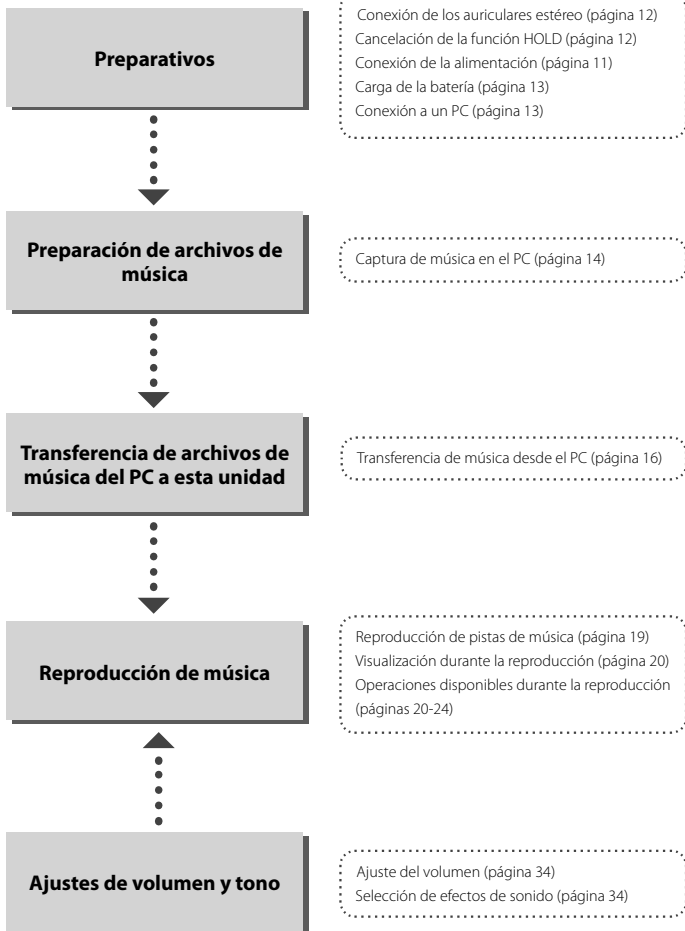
Preparativos

Conexión de los auriculares estéreo (página 12)
Cancelación de la función HOLD (página 12)
Conexión de la alimentación (página 11)
Carga de la batería (página 13)
Conexión a un PC (página 13)

Preparación de archivos de música

Captura de música en el PC (página 14)

Transferencia de archivos de música del PC a esta unidad

Transferencia de música desde el PC (página 16)

Reproducción de música

Reproducción de pistas de música (página 19)
Visualización durante la reproducción (página 20)
Operaciones disponibles durante la reproducción (páginas 20-24)

Ajustes de volumen y tono

Ajuste del volumen (página 34)
Selección de efectos de sonido (página 34)